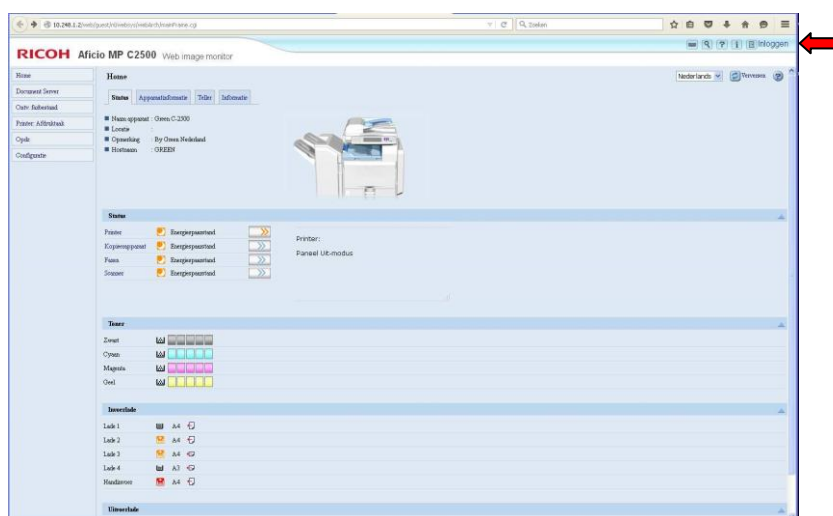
10.240.1.2/web/guest/nl/websys/webArch/mainFrame.cgi

Zoeken

RICOH Aficio MP C2500 Web image monitor

Inloggen

Home
Document Server
Ontv. faxbestand
Printer: Afdruktaak
Opslr
Configuratie

Home

Nederlands Vernieuw

Status Apparaatinformatie Teller Informatie

Naam apparaat : Green C-2500
Locatie :
Opmerking : By Green Nederland
Hostnaam : GREEN

Status

Printer Energiespaarstand
Kopieerapparaat Energiespaarstand
Faxen Energiespaarstand
Scanner Energiespaarstand

Printer:
Paneel Uit-modus

Toner

Zwart
Cyaan
Magenta
Geel

Invoerlade

Lade 1 A4
Lade 2 A4
Lade 3 A4
Lade 4 A3
Handinvoer A4

Uitvoerlade